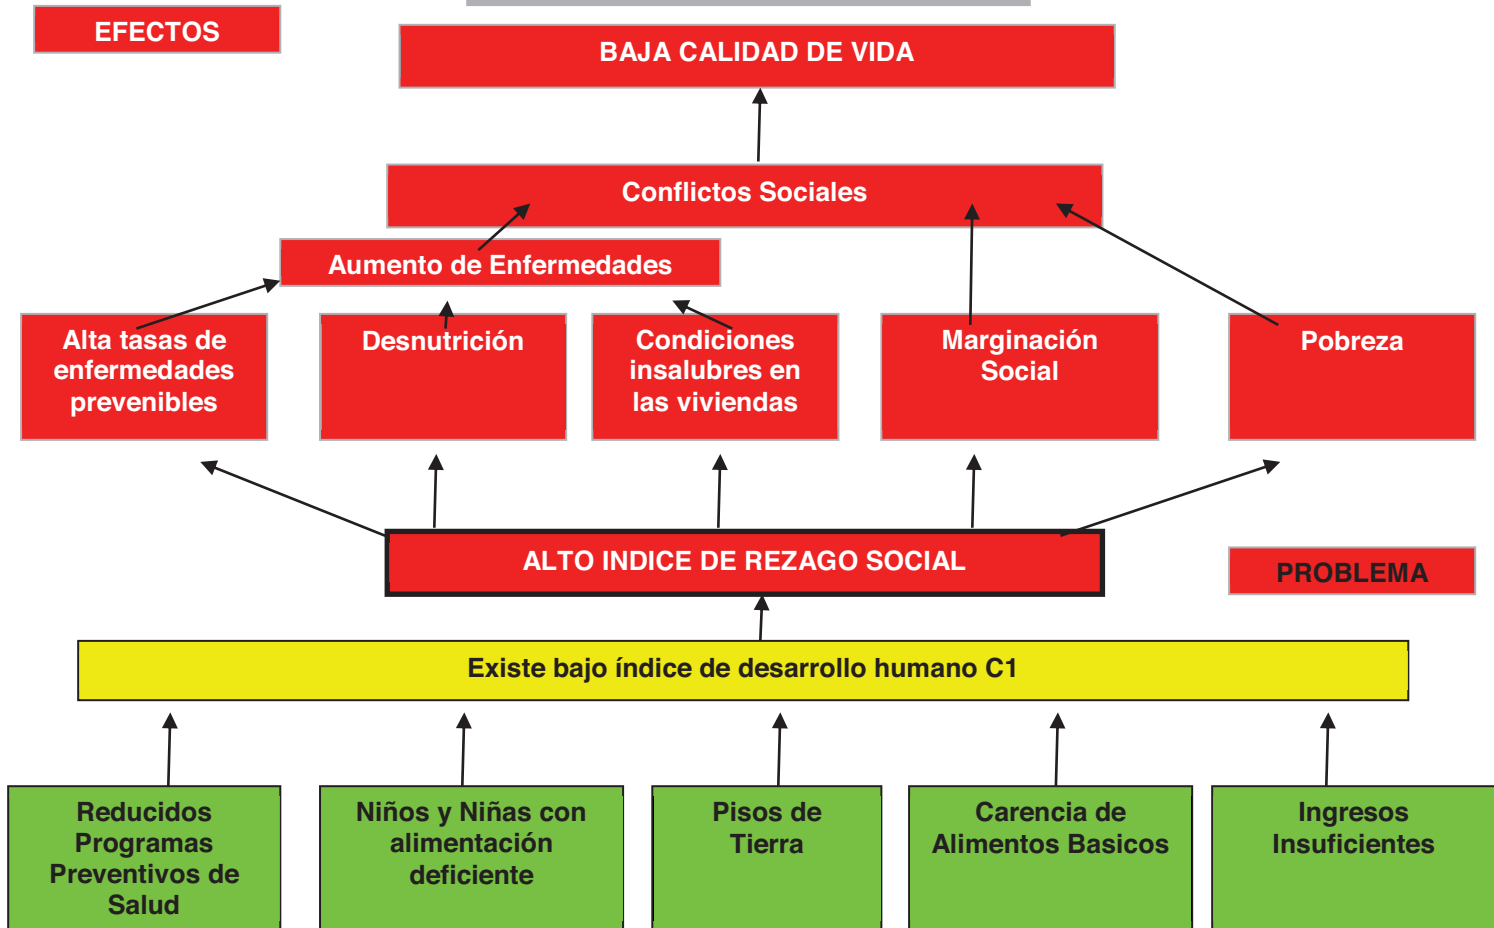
EFECTOS

BAJA CALIDAD DE VIDA

Conflictos Sociales

Aumento de Enfermedades

Alta tasas de enfermedades prevenibles

Desnutrición

Condiciones insalubres en las viviendas

Marginación Social

Pobreza

ALTO INDICE DE REZAGO SOCIAL

PROBLEMA

Existe bajo índice de desarrollo humano C1

Reducidos Programas Preventivos de Salud

Niños y Niñas con alimentación deficiente

Pisos de Tierra

Carencia de Alimentos Basicos

Ingresos Insuficientes